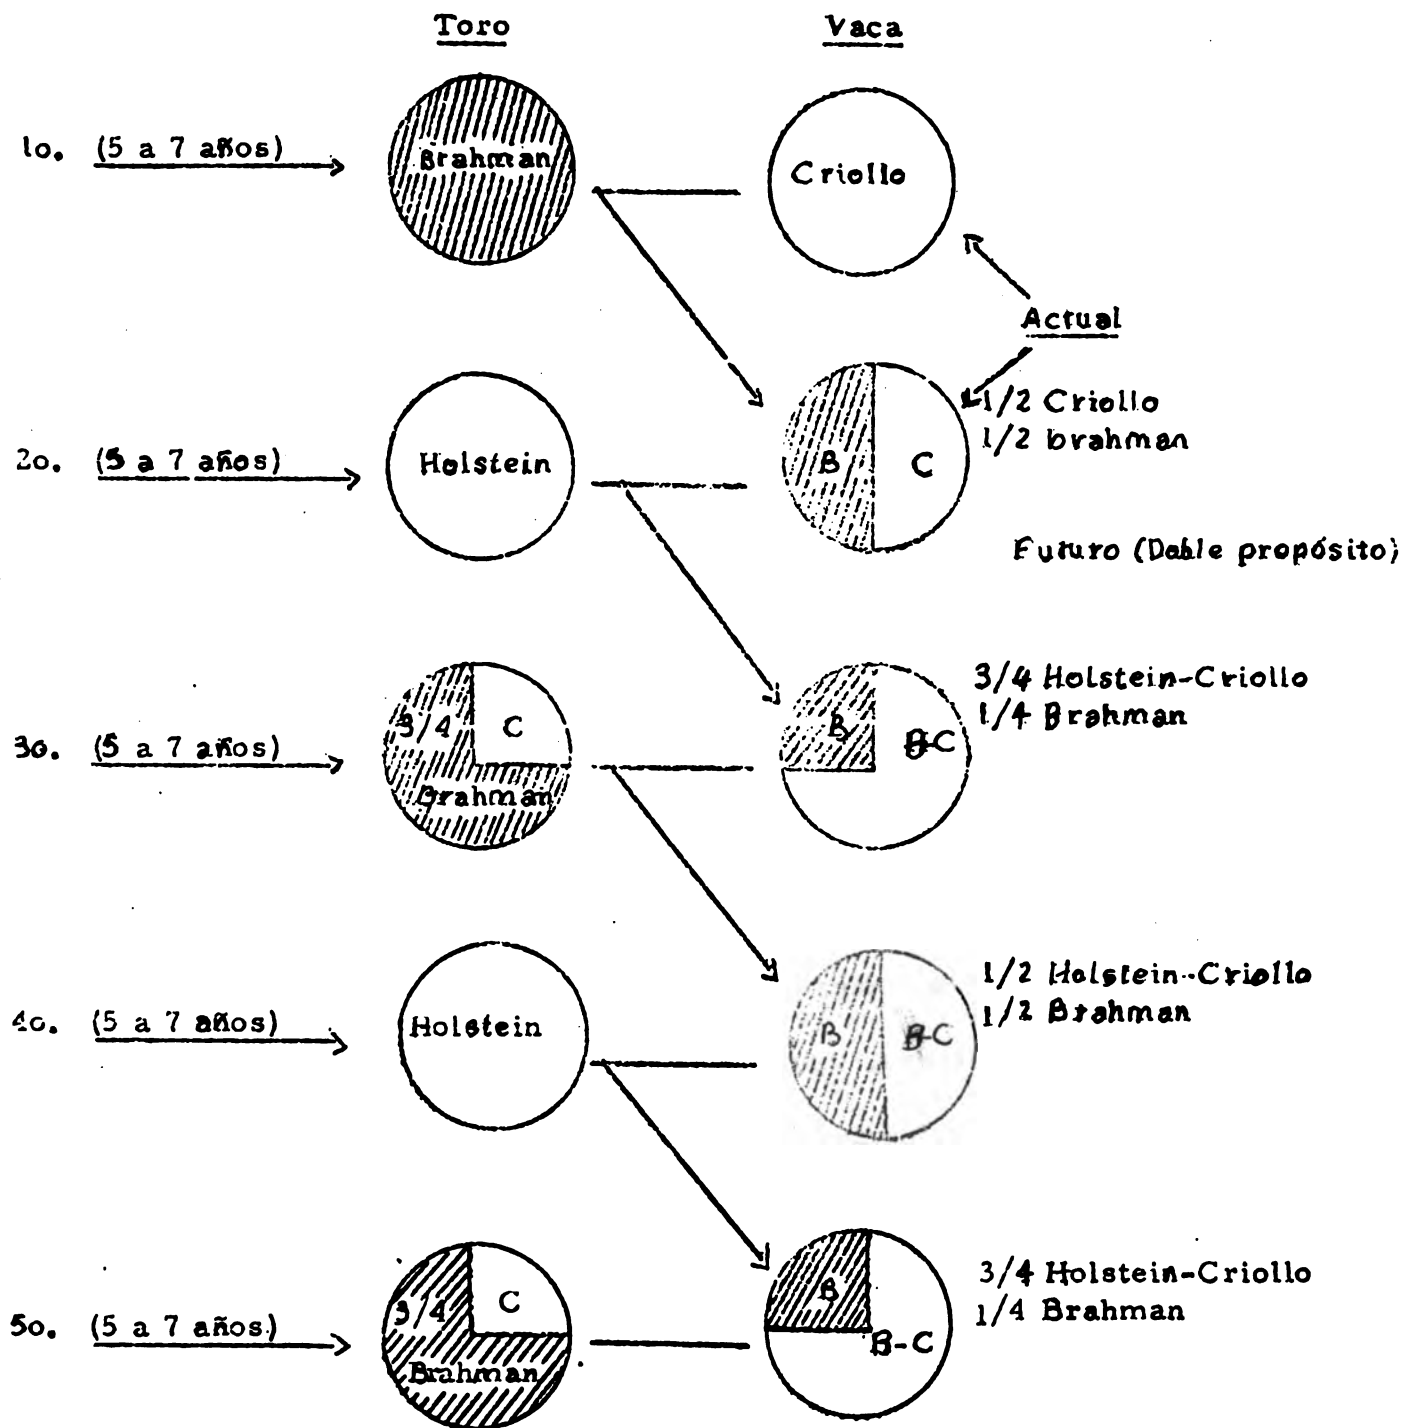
Toro

Vaca

1o. (5 a 7 años)

Brahman

Criollo

Actual

B C

1/2 Criollo
1/2 brahman

2o. (5 a 7 años)

Holstein

Futuro (Doble propósito)

3o. (5 a 7 años)

3/4 C Brahman

B B-C

3/4 Holstein-Criollo
1/4 Brahman

4o. (5 a 7 años)

Holstein

B B-C

1/2 Holstein-Criollo
1/2 Brahman

5o. (5 a 7 años)

3/4 C Brahman

B B-C

3/4 Holstein-Criollo
1/4 Brahman